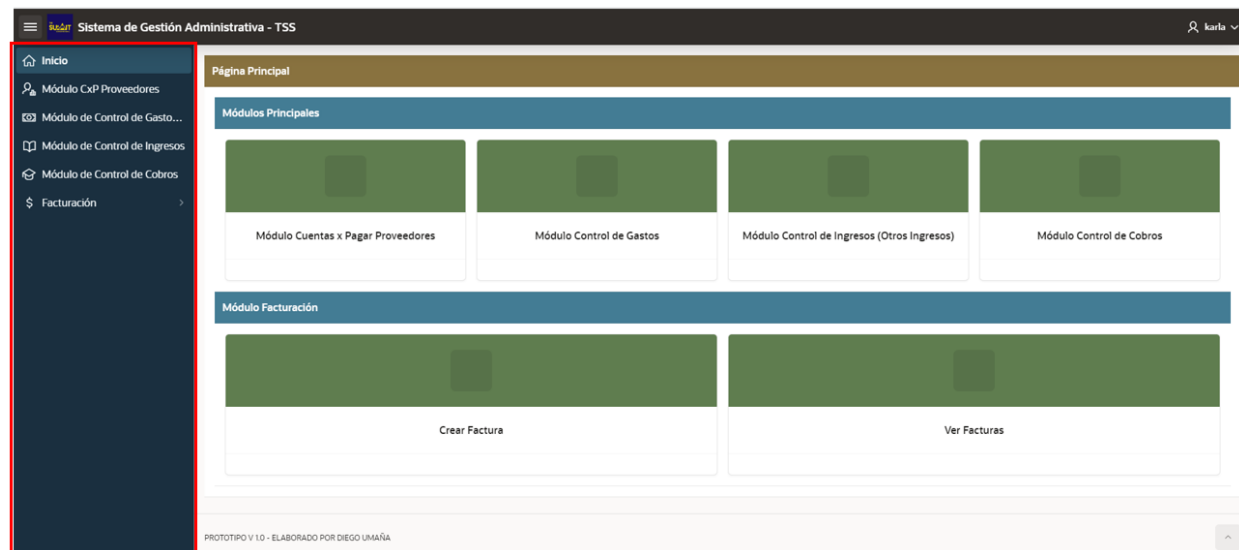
Sistema de Gestión Administrativa - TSS

karla

Inicio
Módulo CxP Proveedores
Módulo de Control de Gasto...
Módulo de Control de Ingresos
Módulo de Control de Cobros
Facturación

Página Principal

Módulos Principales

Módulo Cuentas x Pagar Proveedores

Módulo Control de Gastos

Módulo Control de Ingresos (Otros Ingresos)

Módulo Control de Cobros

Módulo Facturación

Crear Factura

Ver Facturas

PROTOTIPO V 1.0 - ELABORADO POR DIEGO UMAÑA